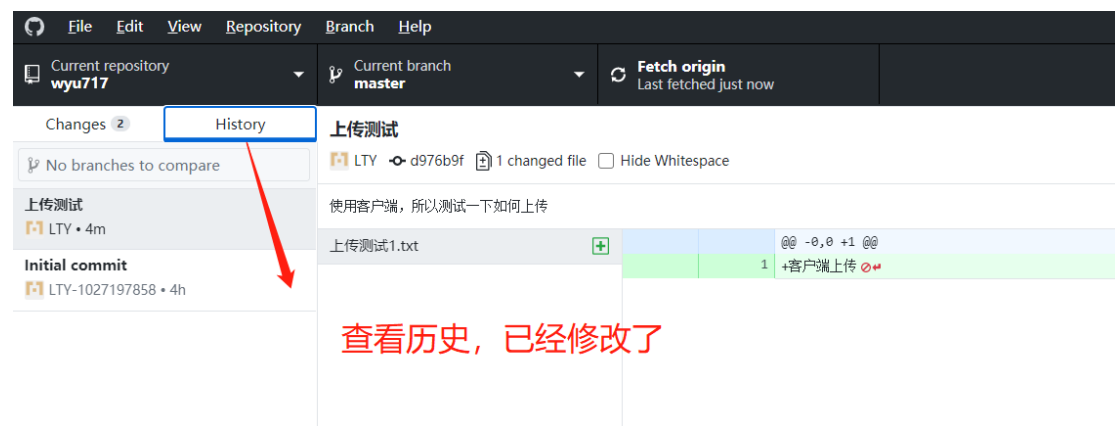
File Edit View Repository Branch Help

Current repository
wyu717

Current branch
master

Fetch origin
Last fetched just now

Changes 2

History

No branches to compare

上传测试
LTY • 4m

Initial commit
LTY-1027197858 • 4h

上传测试
LTY d976b9f 1 changed file Hide Whitespace

使用客户端，所以测试一下如何上传

上传测试1.txt

@@ -0,0 +1 @@
1 +客户端上传

查看历史，已经修改了